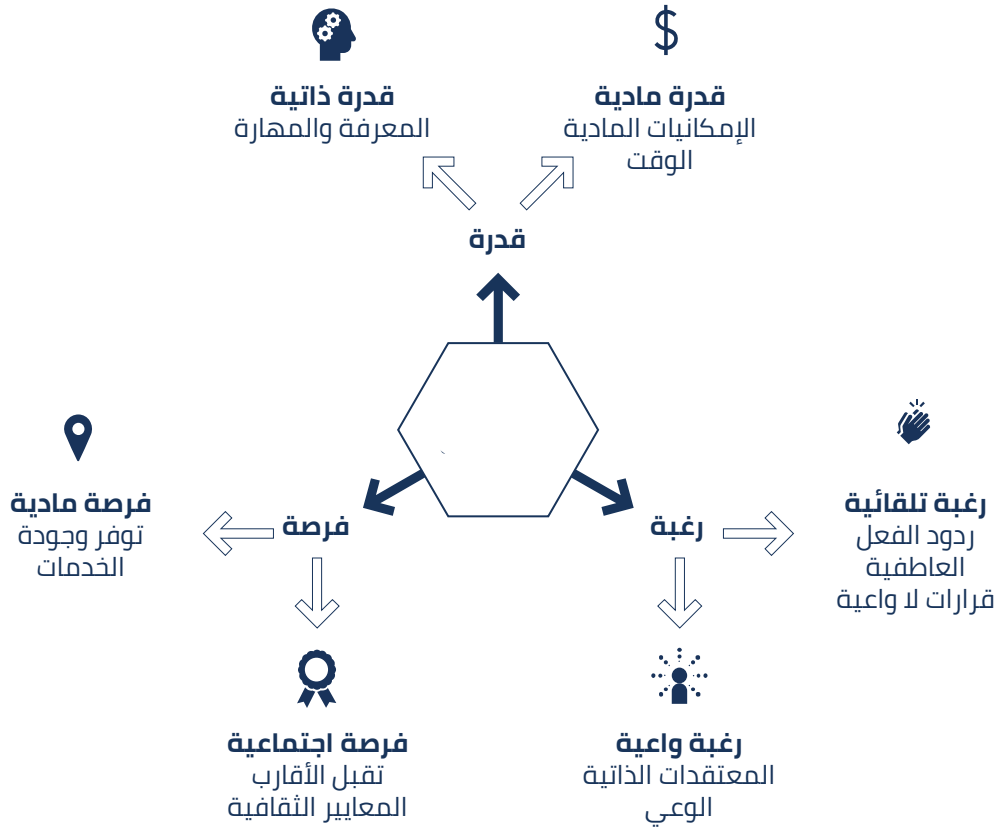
$

قدرة ذاتية
المعرفة والمهارة

قدرة مادية
الإمكانيات المادية
الوقت

قدرة

فرصة مادية
توفر وجودة
الخدمات

فرصة

رغبة

رغبة تلقائية
ردود الفعل
العاطفية
قرارات لا واعية

فرصة اجتماعية
تقبل الأقارب
المعايير الثقافية

رغبة واعية
المعتقدات الذاتية
الوعي